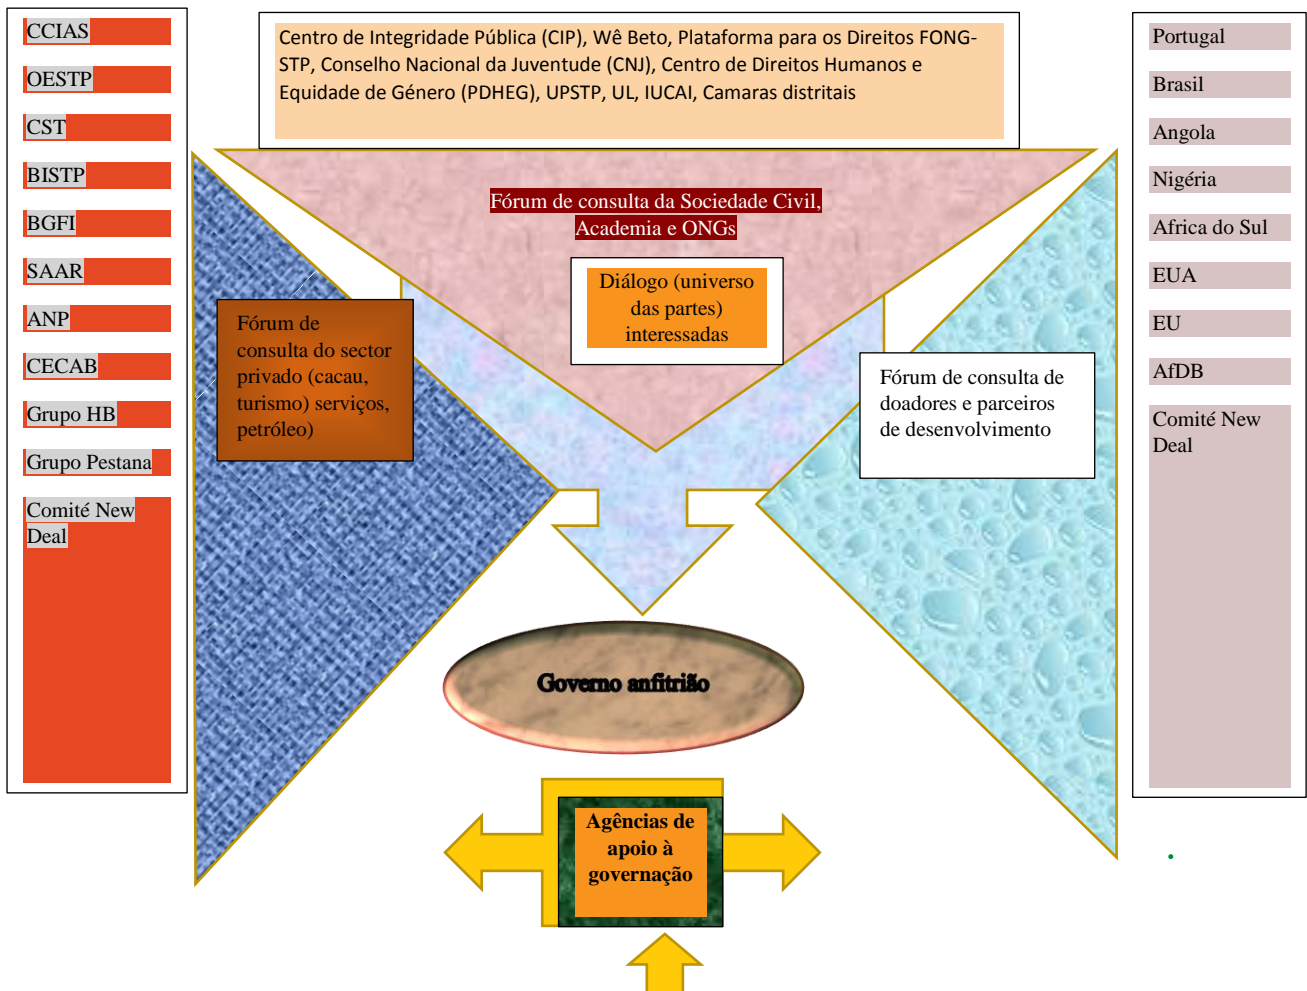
CCIAS

OESTP

CST

BISTP

BGFI

SAAR

ANP

CECAB

Grupo HB

Grupo Pestana

Comité New Deal

Centro de Integridade Pública (CIP), Wê Beto, Plataforma para os Direitos FONG-STP, Conselho Nacional da Juventude (CNJ), Centro de Direitos Humanos e Equidade de Género (PDHEG), UPSTP, UL, IUCAI, Camaras distritais

Fórum de consulta da Sociedade Civil, Academia e ONGs

Diálogo (universo das partes) interessadas

Fórum de consulta do sector privado (cacau, turismo) serviços, petróleo)

Fórum de consulta de doadores e parceiros de desenvolvimento

Governo anfitrião

Agências de apoio à governação

Portugal

Brasil

Angola

Nigéria

Africa do Sul

EUA

EU

AfDB

Comité New Deal